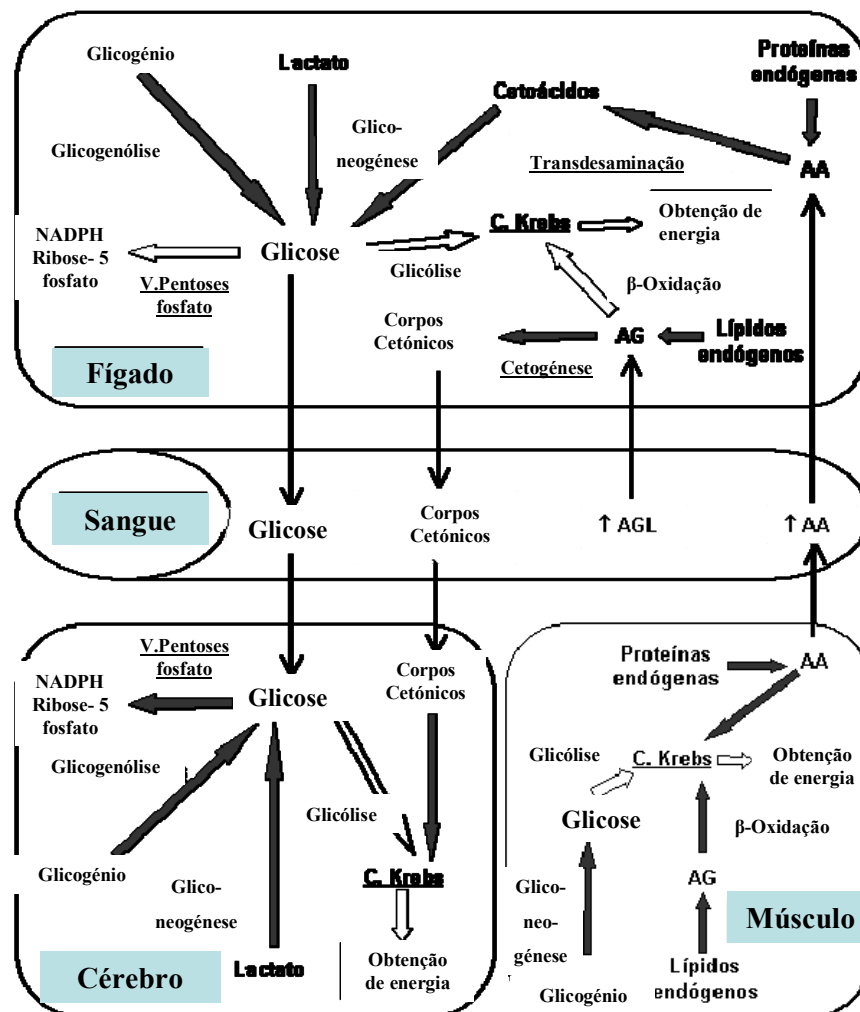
Glicogénio

Lactato

Proteínas endógenas

Cetoácidos

Glicogenólise

Glico-neogénese

Transdesaminação

AA

NADPH Ribose- 5 fosfato

Glicose

C. Krebs

Obtenção de energia

Glicólise

V.Pentoses fosfato

β-Oxidação

Corpos Cetónicos

AG

Lípidos endógenos

Fígado

Cetogénese

Sangue

Glicose

Corpos Cetónicos

↑ AGL

↑ AA

V.Pentoses fosfato

Corpos Cetónicos

NADPH Ribose- 5 fosfato

Glicose

Proteínas endógenas

AA

Glicogenólise

Glicólise

C. Krebs

Obtenção de energia

Glicose

Glicólise

β-Oxidação

Glicogénio

Glico-neogénese

C. Krebs

AG

Glico-neo-génese

Músculo

Cérebro

Lactato

Obtenção de energia

Glicogénio

Lípidos endógenos